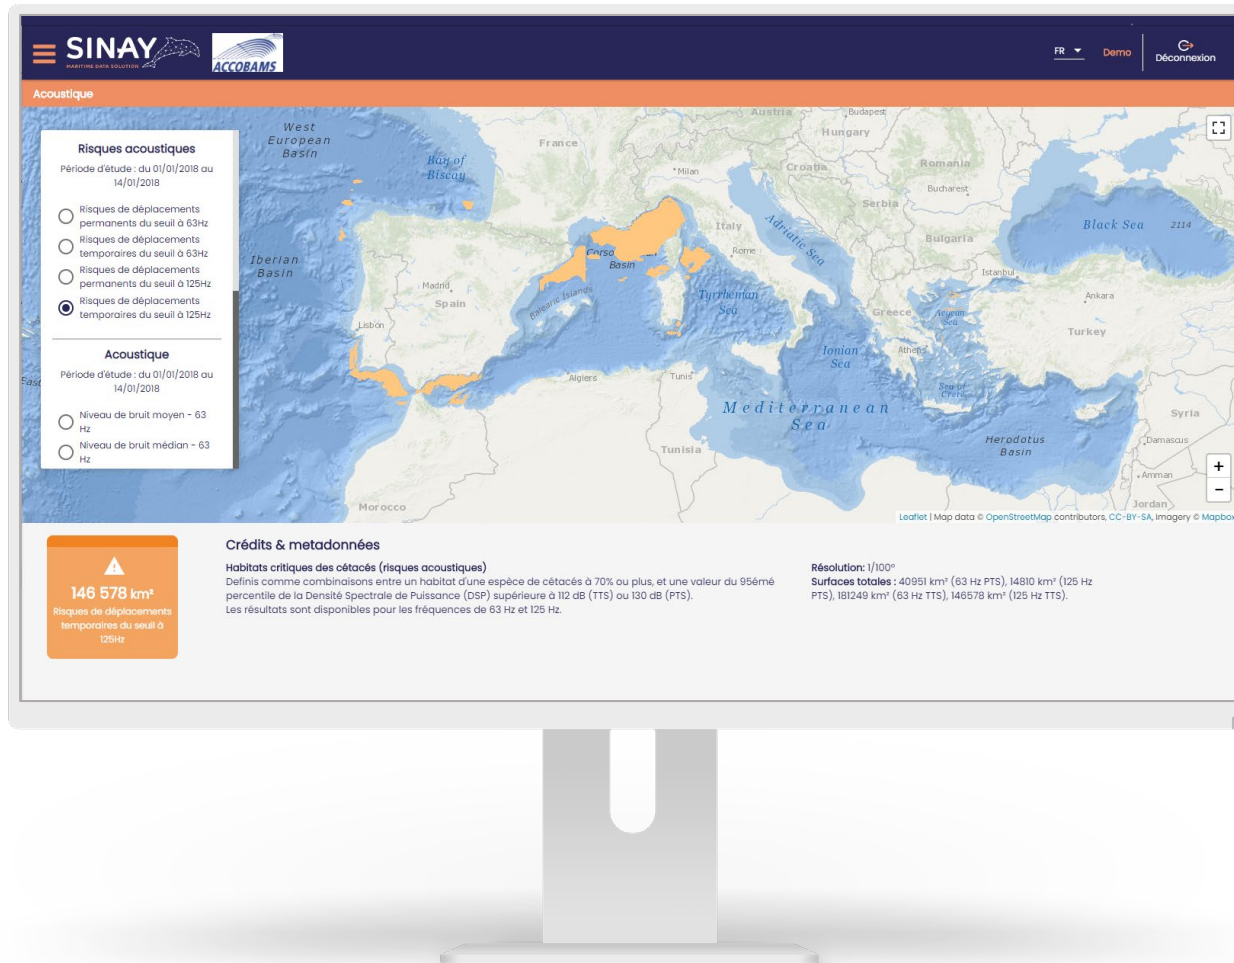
SINAY
MARITIME DATA SOLUTION
ACCOBAMS

FR
Demo
Déconnexion

Acoustique

Risques acoustiques
Période d'étude : du 01/01/2018 au 14/01/2018

Risques de déplacements permanents du seuil à 63Hz
Risques de déplacements temporaires du seuil à 63Hz
Risques de déplacements permanents du seuil à 125Hz
Risques de déplacements temporaires du seuil à 125Hz

Acoustique
Période d'étude : du 01/01/2018 au 14/01/2018

Niveau de bruit moyen - 63 Hz
Niveau de bruit médian - 63 Hz

West European Basin
Bay of Biscay
France
Austria
Budapest
Hungary
Milan
Croatia
Romania
Bucharest
Serbia
Black Sea
2114
Italy
Adriatic Sea
Bulgaria
Corso Basin
Rome
Istanbul
Iberian Basin
Madrid
Spain
Balearic Islands
Tyrrhenian Sea
Ankara
Lisbon
Greece
Aegean Sea
Turkey
Ionian Sea
Athens
Algiers
Tunis
Sea of Crete
Mediterranean Sea
Syria
Tunisia
Herodotus Basin
Damascus
Amman
Morocco
Jordan
+
−
Leaflet | Map data © OpenStreetMap contributors, CC-BY-SA, Imagery © Mapbox

146 578 km²
Risques de déplacements temporaires du seuil à 125Hz

Crédits & metadonnées

Habitats critiques des cétacés (risques acoustiques)
Definis comme combinaisons entre un habitat d'une espèce de cétacés à 70% ou plus, et une valeur du 95émé percentile de la Densité Spectrale de Puissance (DSP) supérieure à 112 dB (TTS) ou 130 dB (PTS).
Les résultats sont disponibles pour les fréquences de 63 Hz et 125 Hz.

Résolution: 1/100°
Surfaces totales : 40951 km² (63 Hz PTS), 14810 km² (125 Hz PTS), 181249 km² (63 Hz TTS), 146578 km² (125 Hz TTS).